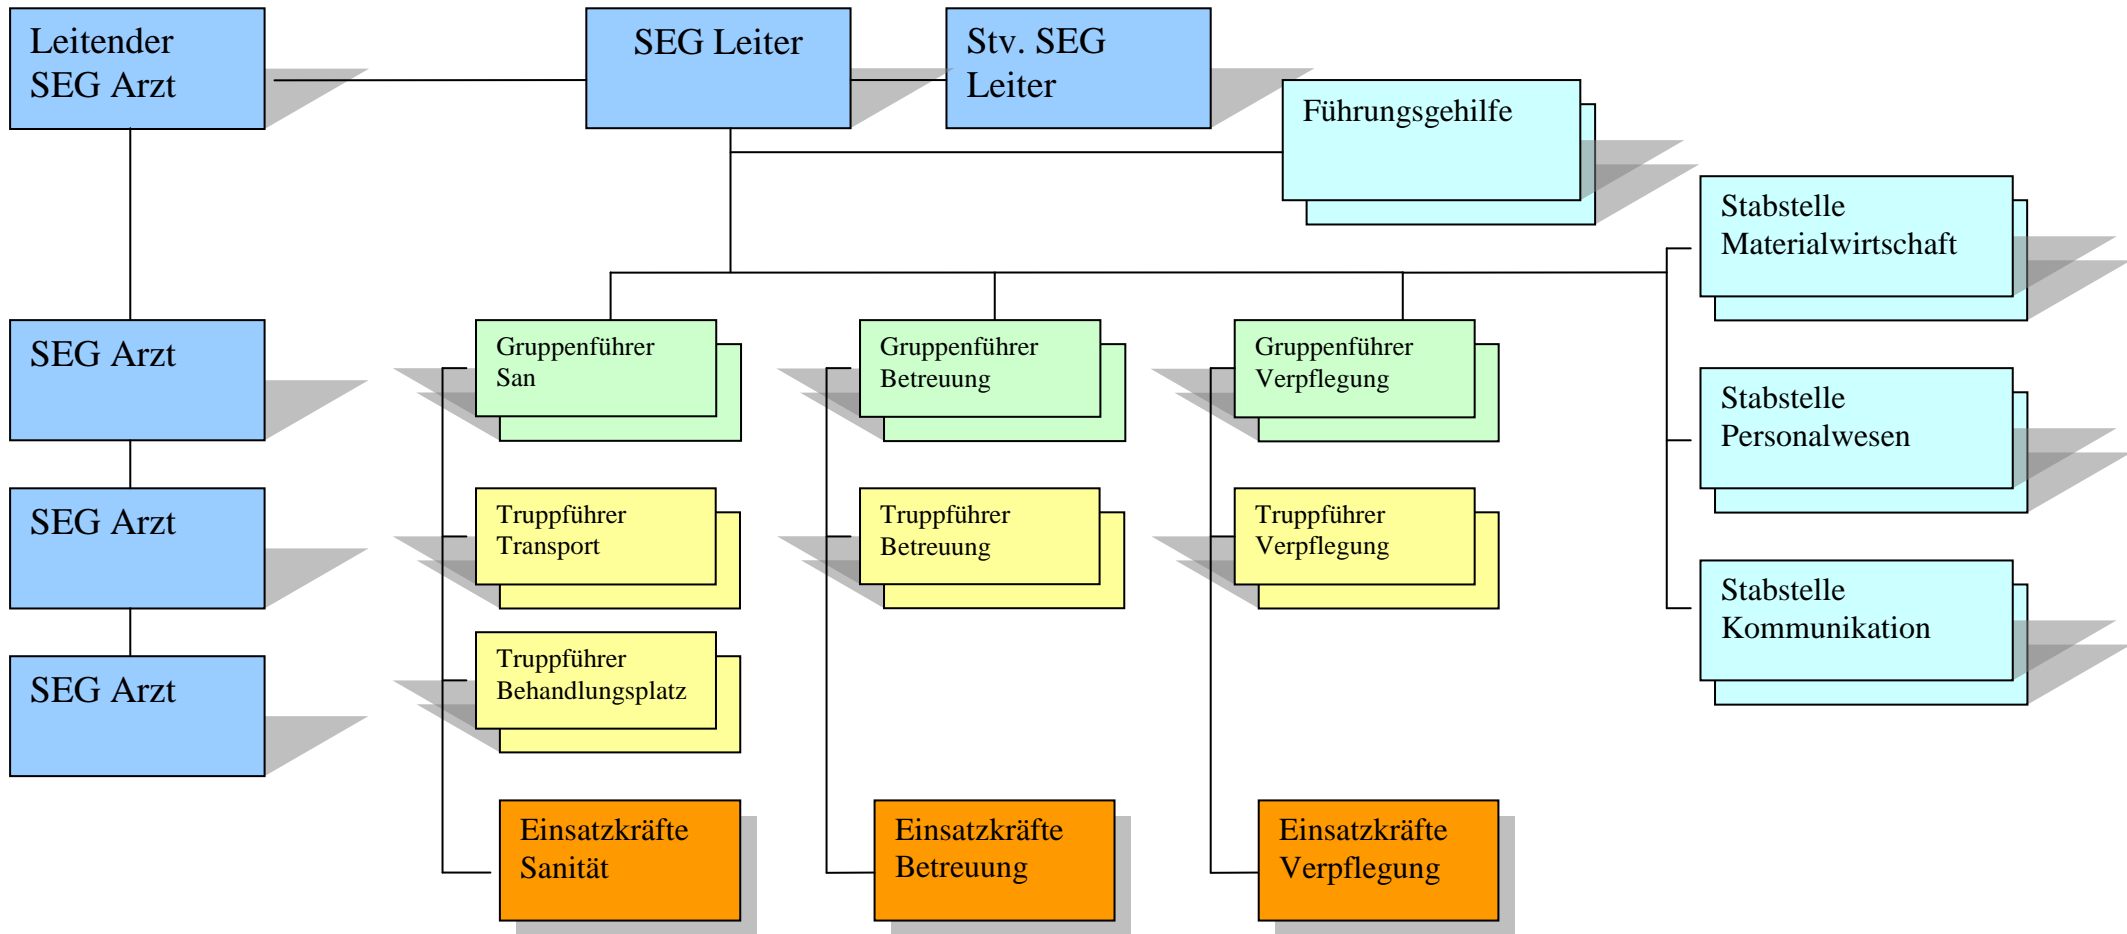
Leitender SEG Arzt

SEG Leiter

Stv. SEG Leiter

Führungsgehilfe

Stabstelle Materialwirtschaft

SEG Arzt

Gruppenführer San

Gruppenführer Betreuung

Gruppenführer Verpflegung

Stabstelle Personalwesen

SEG Arzt

Truppführer Transport

Truppführer Betreuung

Truppführer Verpflegung

Stabstelle Kommunikation

SEG Arzt

Truppführer Behandlungsplatz

Einsatzkräfte Sanität

Einsatzkräfte Betreuung

Einsatzkräfte Verpflegung